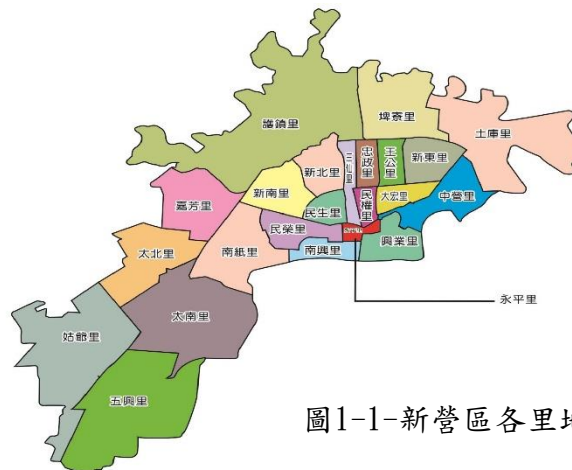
埤寮里

土庫里

護鎮里

忠政里

王公里

新東里

三仙里

新北里

民權里

大宏里

新南里

中營里

嘉芳里

民生里

民榮里

南紙里

南興里

興業里

太北里

永平里

太南里

姑爺里

五興里

圖1-1-新營區各里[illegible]